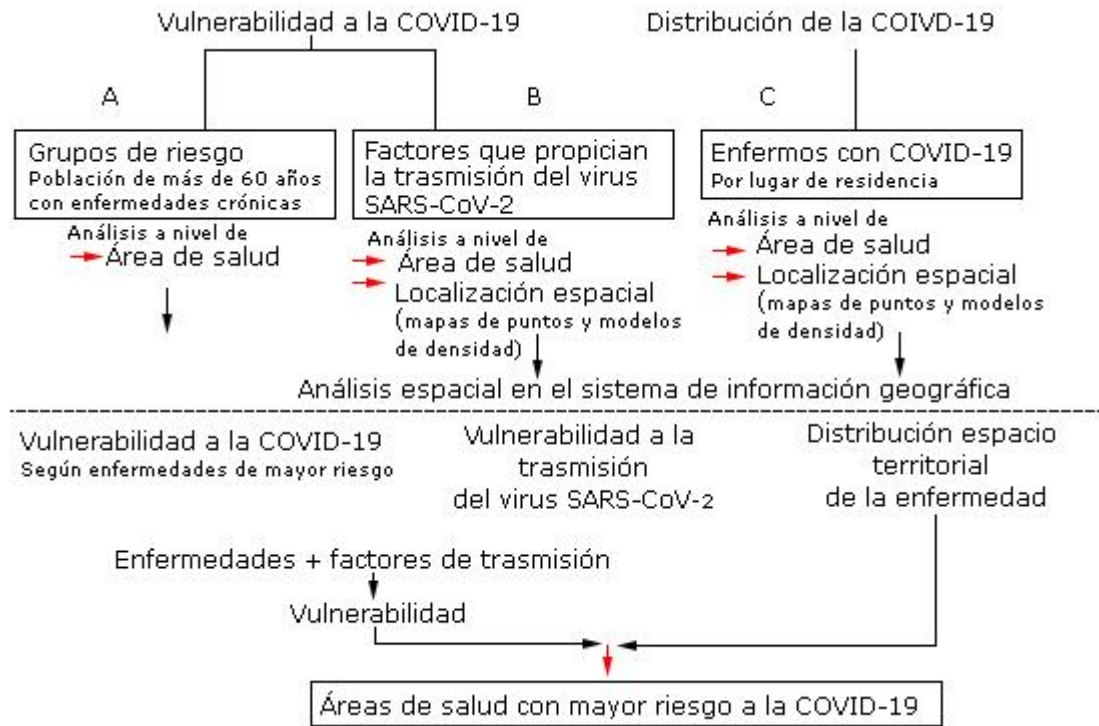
Vulnerabilidad a la COVID-19

Distribución de la COIVD-19

A

B

C

Grupos de riesgo
Población de más de 60 años con enfermedades crónicas

Análisis a nivel de
Área de salud

Factores que propician la trasmisión del virus SARS-CoV-2

Análisis a nivel de
Área de salud
Localización espacial
(mapas de puntos y modelos de densidad)

Enfermos con COVID-19
Por lugar de residencia

Análisis a nivel de
Área de salud
Localización espacial
(mapas de puntos y modelos de densidad)

Análisis espacial en el sistema de información geográfica

Vulnerabilidad a la COVID-19
Según enfermedades de mayor riesgo

Vulnerabilidad a la trasmisión del virus SARS-CoV-2

Distribución espacio territorial de la enfermedad

Enfermedades + factores de trasmisión

Vulnerabilidad

Áreas de salud con mayor riesgo a la COVID-19